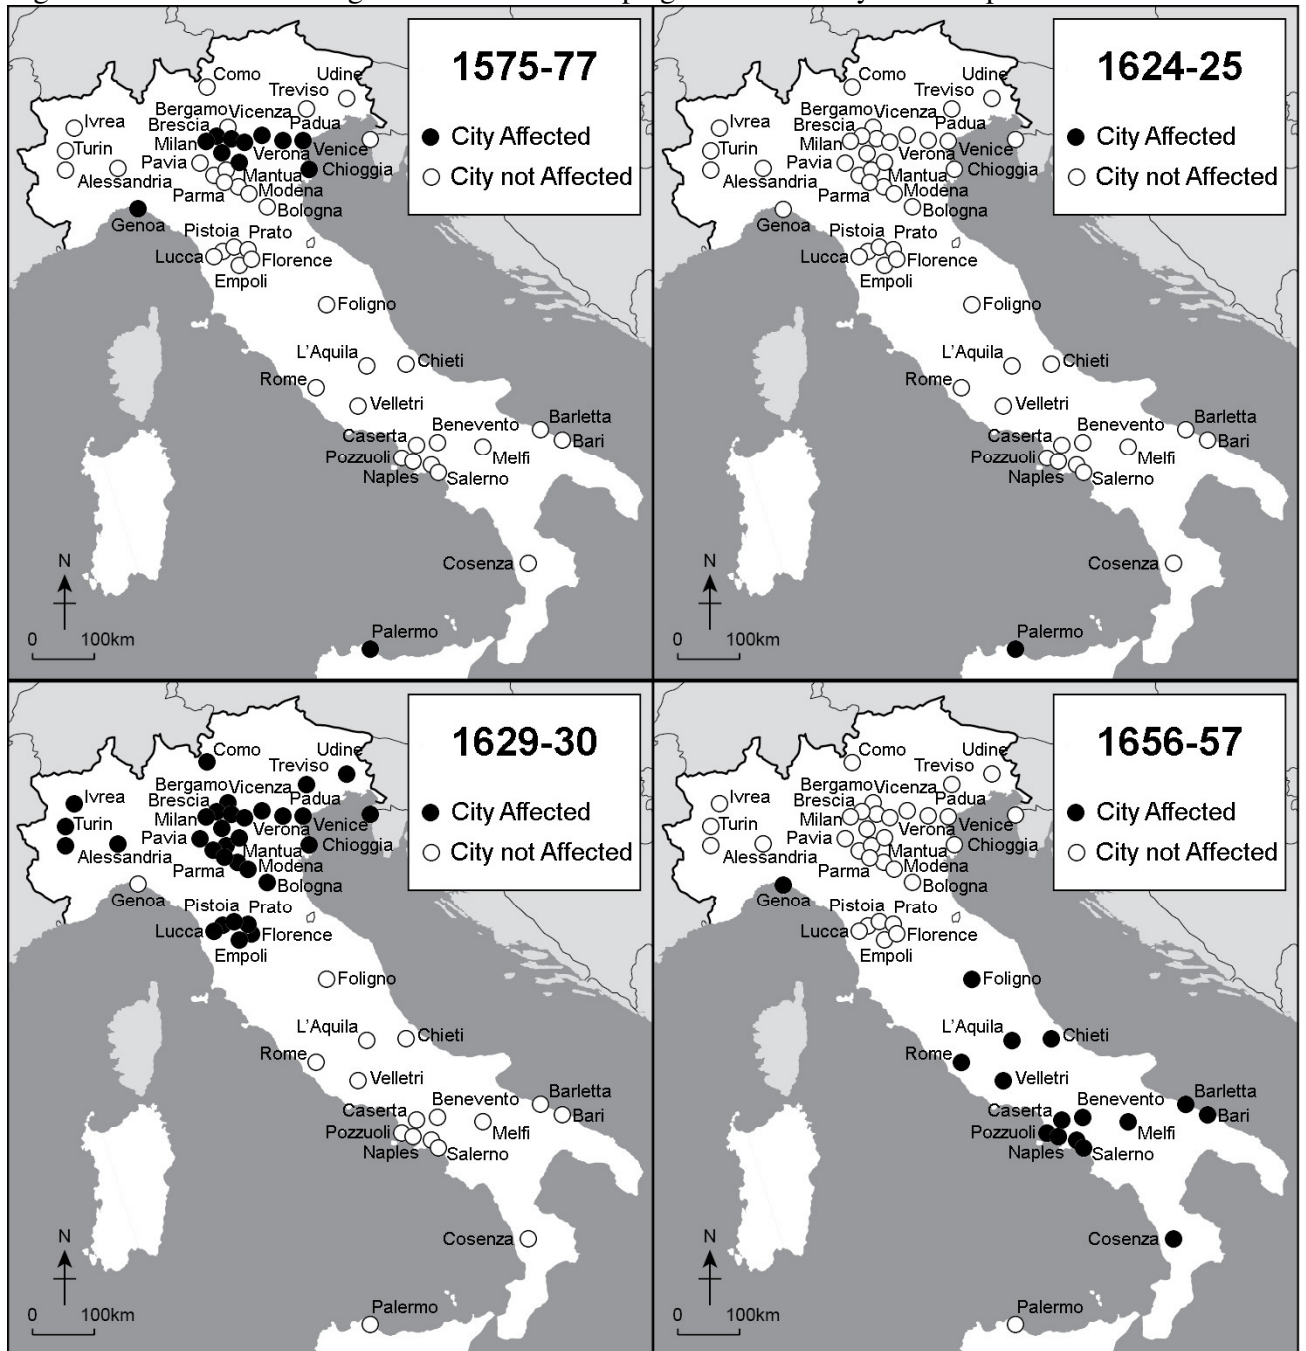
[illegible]

1575-77
City Affected
City not Affected

Como, Udine, Treviso, Bergamo, Vicenza, Ivrea, Brescia, Padua, Milan, Turin, Verona, Venice, Pavia, Chioggia, Alessandria, Mantua, Parma, Modena, Bologna, Genoa, Pistoia, Prato, Lucca, Florence, Empoli, Foligno, L'Aquila, Chieti, Rome, Velletri, Benevento, Barletta, Caserta, Bari, Pozzuoli, Melfi, Naples, Salerno, Cosenza, Palermo

N
0 100km

1624-25
City Affected
City not Affected

Como, Udine, Treviso, Bergamo, Vicenza, Ivrea, Brescia, Padua, Milan, Turin, Verona, Venice, Pavia, Chioggia, Alessandria, Mantua, Parma, Modena, Bologna, Genoa, Pistoia, Prato, Lucca, Florence, Empoli, Foligno, L'Aquila, Chieti, Rome, Velletri, Benevento, Barletta, Caserta, Bari, Pozzuoli, Melfi, Naples, Salerno, Cosenza, Palermo

N
0 100km

1629-30
City Affected
City not Affected

Como, Udine, Treviso, Bergamo, Vicenza, Ivrea, Brescia, Padua, Milan, Turin, Verona, Venice, Pavia, Chioggia, Alessandria, Mantua, Parma, Modena, Bologna, Genoa, Pistoia, Prato, Lucca, Florence, Empoli, Foligno, L'Aquila, Chieti, Rome, Velletri, Benevento, Barletta, Caserta, Bari, Pozzuoli, Melfi, Naples, Salerno, Cosenza, Palermo

N
0 100km

1656-57
City Affected
City not Affected

Como, Udine, Treviso, Bergamo, Vicenza, Ivrea, Brescia, Padua, Milan, Turin, Verona, Venice, Pavia, Chioggia, Alessandria, Mantua, Parma, Modena, Bologna, Genoa, Pistoia, Prato, Lucca, Florence, Empoli, Foligno, L'Aquila, Chieti, Rome, Velletri, Benevento, Barletta, Caserta, Bari, Pozzuoli, Melfi, Naples, Salerno, Cosenza, Palermo

N
0 100km